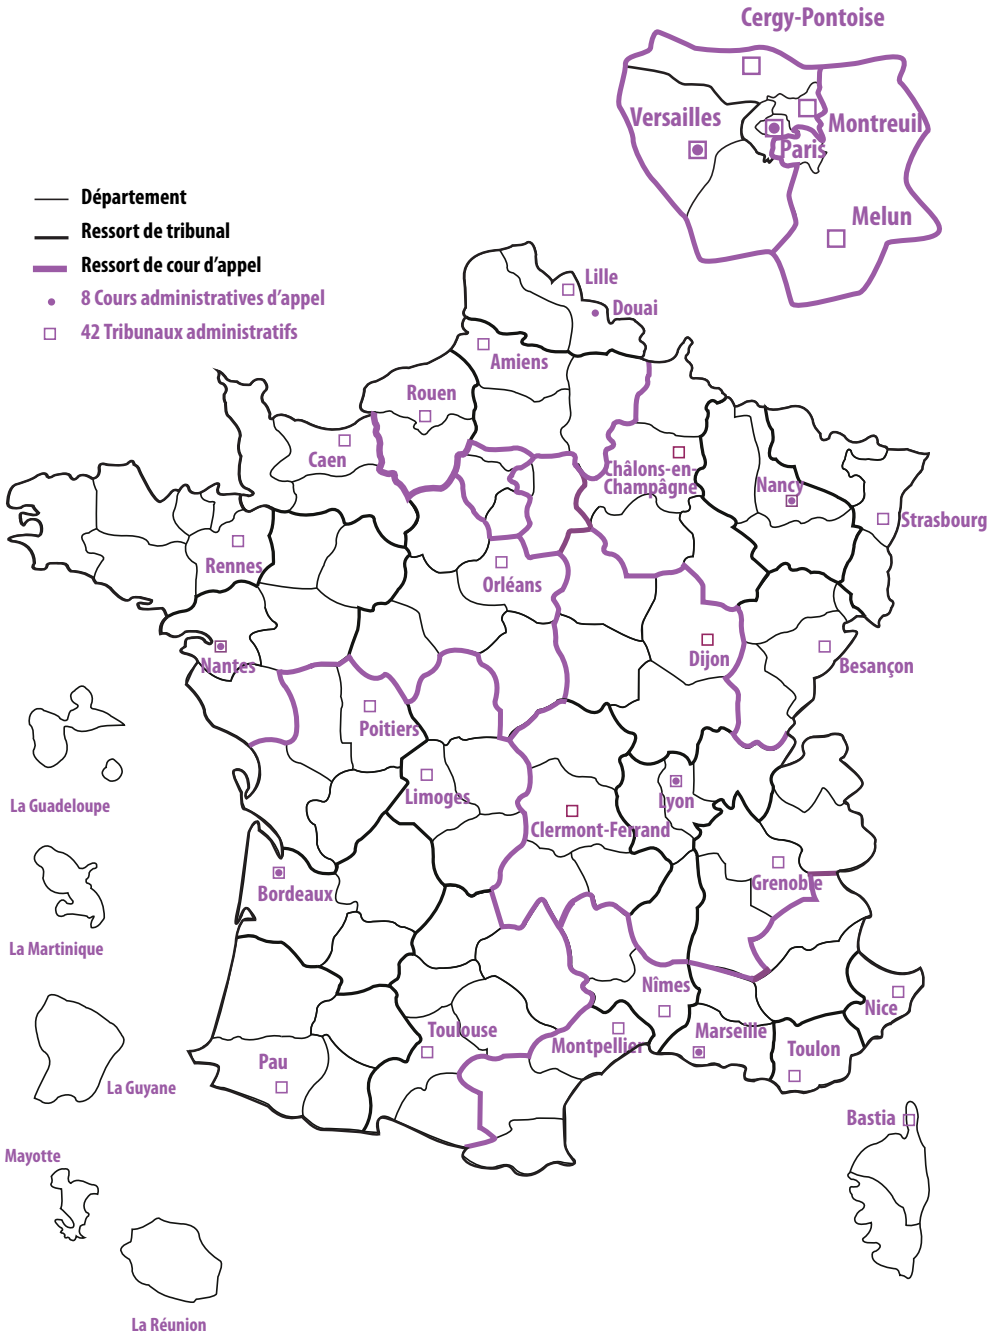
Cergy-Pontoise
Versailles
Montreuil
Paris
Melun

Département
Ressort de tribunal
Ressort de cour d'appel
8 Cours administratives d'appel
42 Tribunaux administratifs

Lille
Douai
Amiens
Rouen
Caen
Châlons-en-Champâgne
Nancy
Strasbourg
Rennes
Orléans
Nantes
Dijon
Besançon
Poitiers
Limoges
Lyon
Clermont-Ferrand
Grenoble
Bordeaux
Nîmes
Nice
Toulouse
Montpellier
Marseille
Toulon
Pau
Bastia
La Guadeloupe
La Martinique
La Guyane
Mayotte
La Réunion